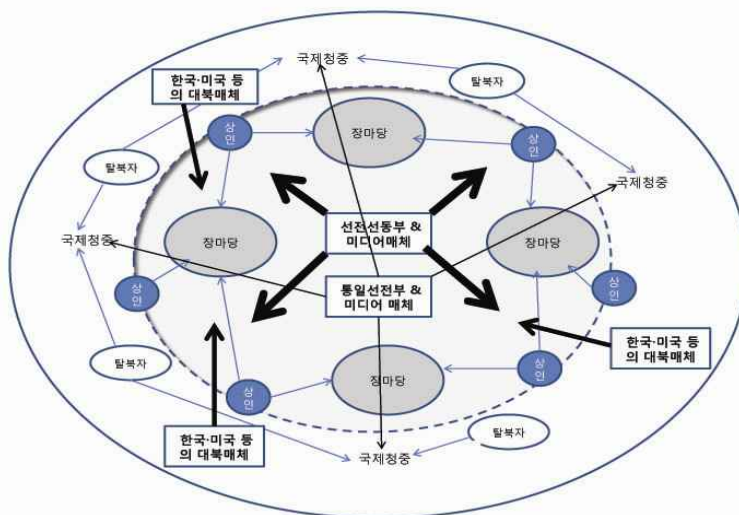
국제청중

한국·미국 등의 대북매체

탈북자

상인

장마당

상인

국제청중

탈북자

국제청중

장마당

선전선동부 & 미디어매체

장마당

상인

통일선전부 & 미디어 매체

상인

탈북자

한국·미국 등의 대북매체

장마당

상인

상인

한국·미국 등의 대북매체

탈북자

국제청중